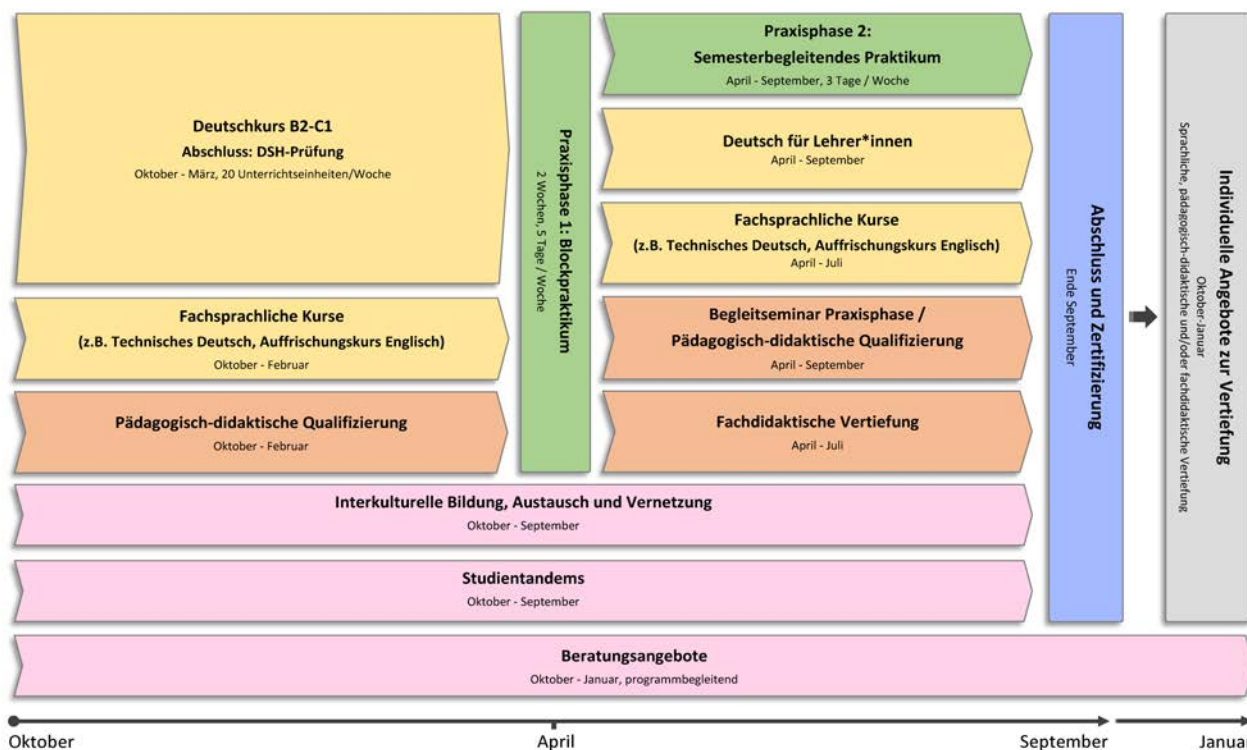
Deutschkurs B2-C1
Abschluss: DSH-Prüfung
Oktober - März, 20 Unterrichtseinheiten/Woche

Fachsprachliche Kurse
(z.B. Technisches Deutsch, Auffrischungskurs Englisch)
Oktober - Februar

Pädagogisch-didaktische Qualifizierung
Oktober - Februar

Praxisphase 1: Blockpraktikum
2 Wochen, 5 Tage / Woche

Praxisphase 2:
Semesterbegleitendes Praktikum
April - September, 3 Tage / Woche

Deutsch für Lehrer*innen
April - September

Fachsprachliche Kurse
(z.B. Technisches Deutsch, Auffrischungskurs Englisch)
April - Juli

Begleitseminar Praxisphase /
Pädagogisch-didaktische Qualifizierung
April - September

Fachdidaktische Vertiefung
April - Juli

Abschluss und Zertifizierung
Ende September

Individuelle Angebote zur Vertiefung
Oktober-Januar
Sprachliche, pädagogisch-didaktische und/oder fachdidaktische Vertiefung

Interkulturelle Bildung, Austausch und Vernetzung
Oktober - September

Studientandems
Oktober - September

Beratungsangebote
Oktober - Januar, programmbegleitend

Oktober
April
September
Janua